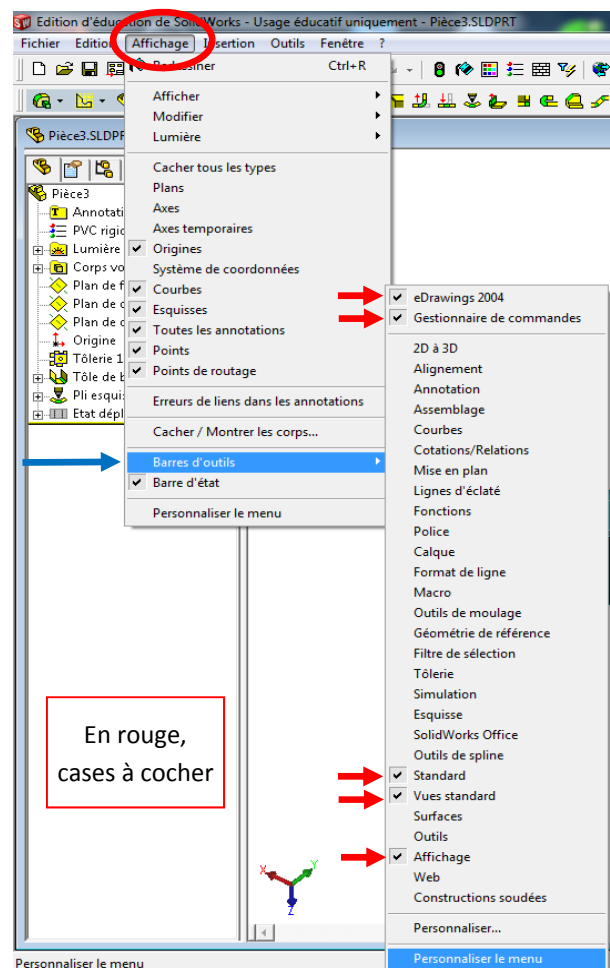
Edition d'éducation de SolidWorks - Usage éducatif uniquement - Pièce3.SLDPRT

Fichier Editio Affichage Insertion Outils Fenêtre ?

Redessiner Ctrl+R

Afficher
Modifier
Lumière

Cacher tous les types
Plans
Axes
Axes temporaires
Origines
Système de coordonnées
Courbes
Esquisses
Toutes les annotations
Points
Points de routage

Erreurs de liens dans les annotations

Cacher / Montrer les corps...

Barres d'outils
Barre d'état

Personnaliser le menu

eDrawings 2004
Gestionnaire de commandes

2D à 3D
Alignement
Annotation
Assemblage
Courbes
Cotations/Relations
Mise en plan
Lignes d'éclaté
Fonctions
Police
Calque
Format de ligne
Macro
Outils de moulage
Géométrie de référence
Filtre de sélection
Tôlerie
Simulation
Esquisse
SolidWorks Office
Outils de spline
Standard
Vues standard
Surfaces
Outils
Affichage
Web
Constructions soudées

Personnaliser...

Personnaliser le menu

Pièce3.SLDPRT

Pièce3
Annotati
PVC rigid
Lumière
Corps vo
Plan de f
Plan de d
Plan de d
Origine
Tôlerie 1
Tôle de b
Pli esquis
Etat dépl

En rouge, cases à cocher

Personnaliser le menu